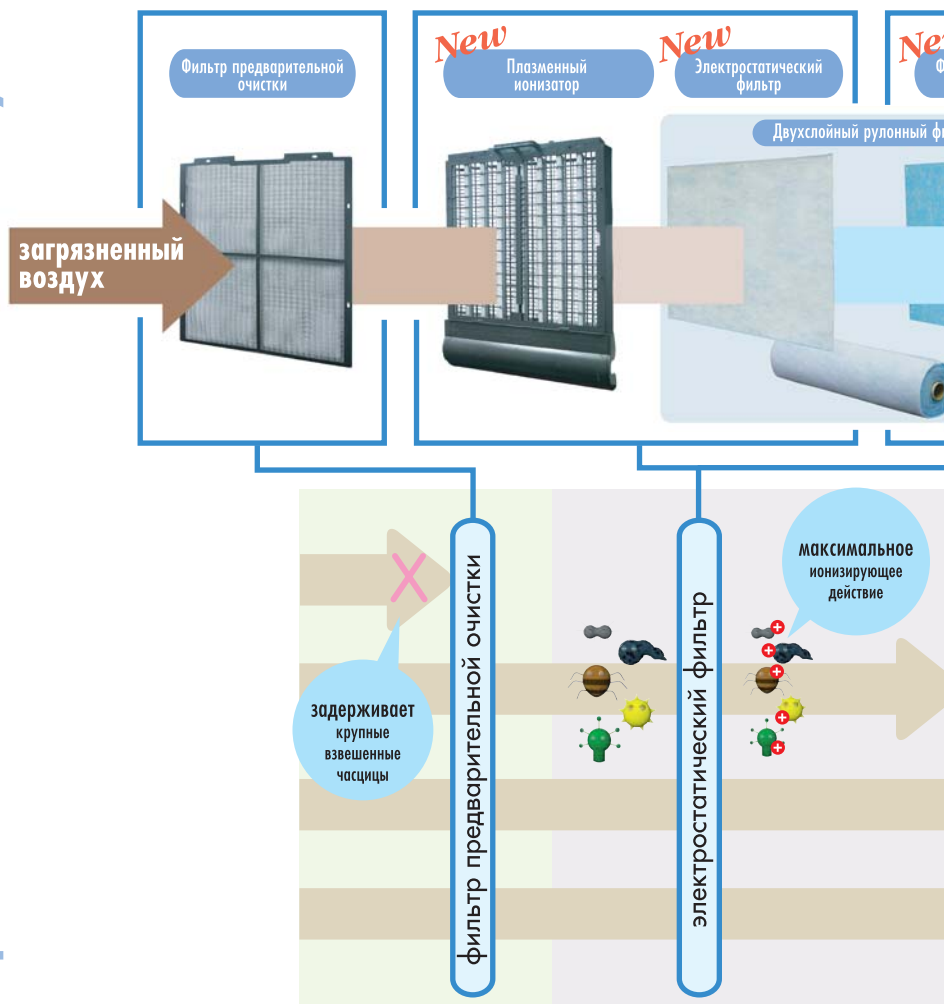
Фильтр предварительной очистки

New

Плазменный ионизатор

New

Электростатический фильтр

Ne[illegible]

Ф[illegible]

Двухслойный рулонный ф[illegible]

загрязненный воздух

X

фильтр предварительной очистки

задерживает крупные взвешенные часцицы

электростатический фильтр

максимальное ионизирующее действие